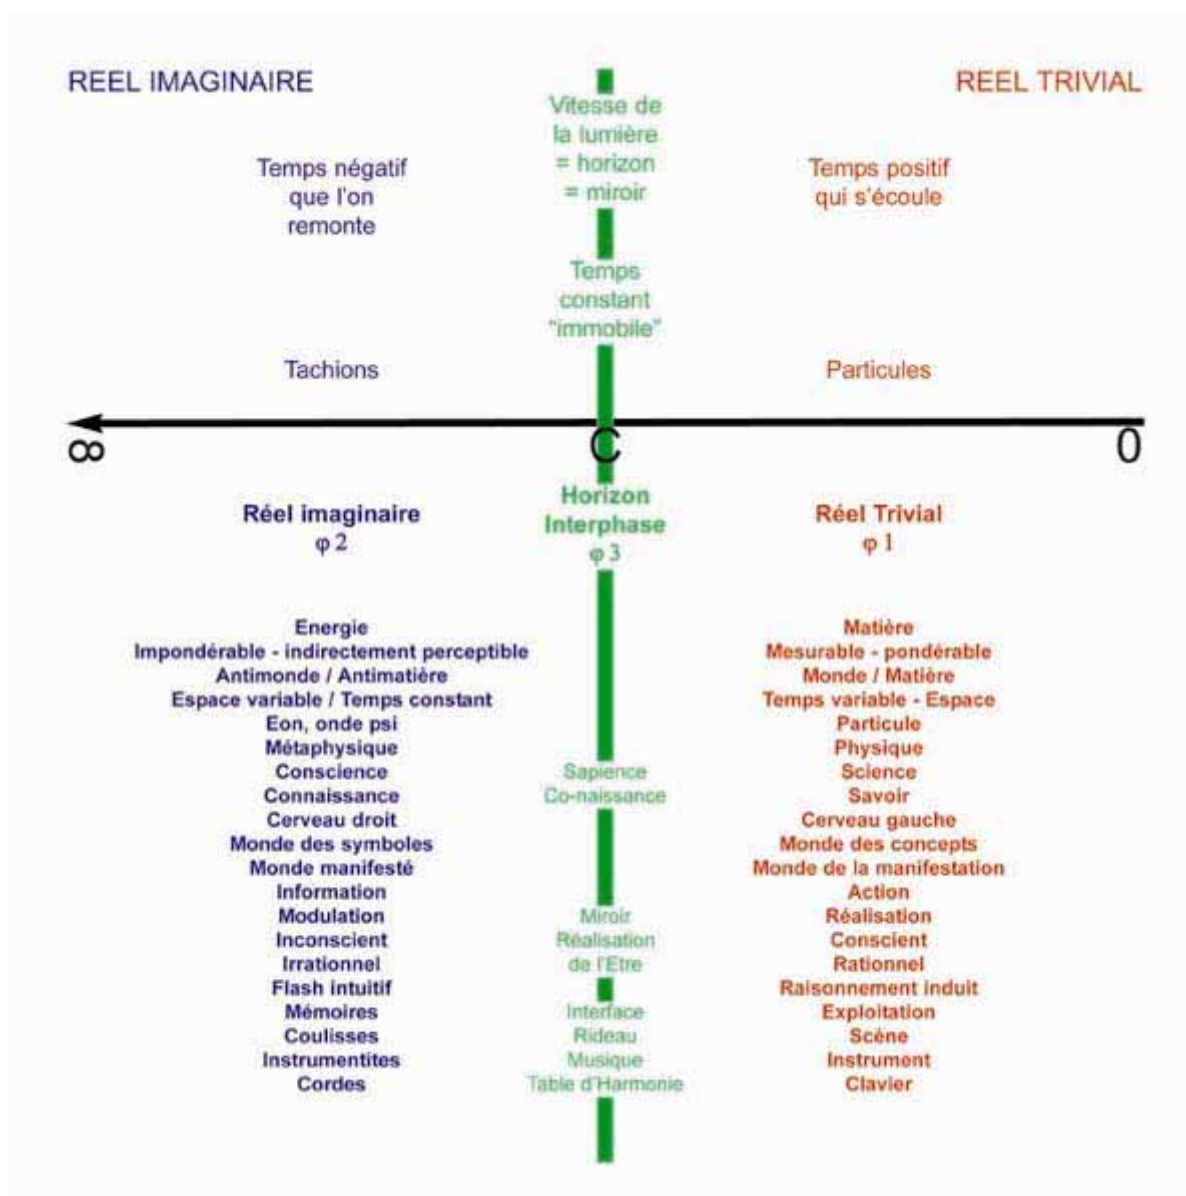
REEL IMAGINAIRE

Vitesse de la lumière = horizon = miroir

REEL TRIVIAL

Temps négatif que l'on remonte

Temps positif qui s'écoule

Temps constant "immobile"

Tachions

Particules

$\infty$

C

0

Réel imaginaire
φ 2

Horizon Interphase
φ 3

Réel Trivial
φ 1

Energie
Impondérable - indirectement perceptible
Antimonde / Antimatière
Espace variable / Temps constant
Eon, onde psi
Métaphysique
Conscience
Connaissance
Cerveau droit
Monde des symboles
Monde manifesté
Information
Modulation
Inconscient
Irrationnel
Flash intuitif
Mémoires
Coulisses
Instrumentites
Cordes

Sapience
Co-naissance

Miroir
Réalisation de l'Etre

Interface
Rideau
Musique
Table d'Harmonie

Matière
Mesurable - pondérable
Monde / Matière
Temps variable - Espace
Particule
Physique
Science
Savoir
Cerveau gauche
Monde des concepts
Monde de la manifestation
Action
Réalisation
Conscient
Rationnel
Raisonnement induit
Exploitation
Scène
Instrument
Clavier